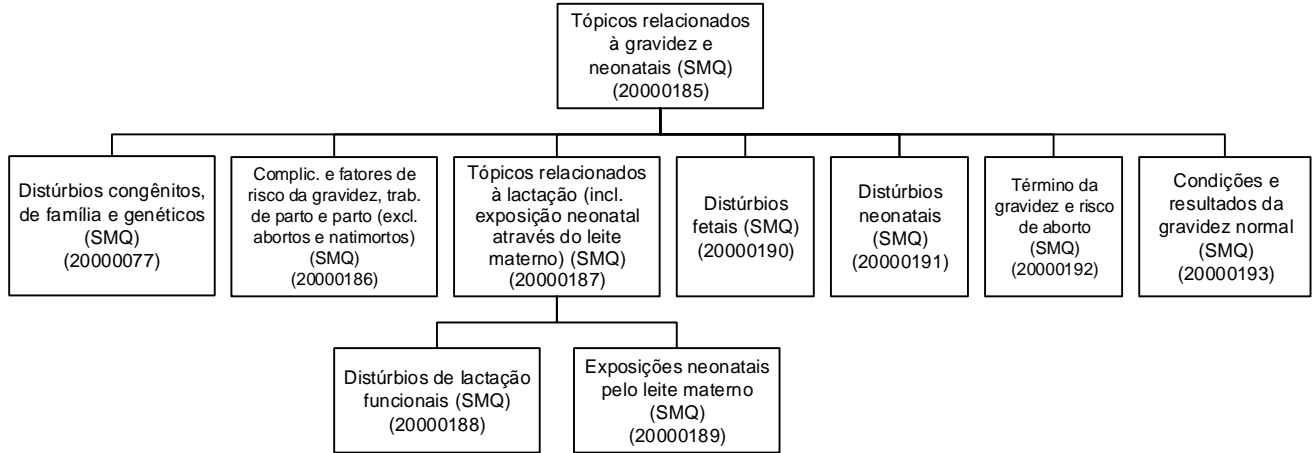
Tópicos relacionados à gravidez e neonatais (SMQ) (20000185)

Distúrbios congênitos, de família e genéticos (SMQ) (20000077)

Complic. e fatores de risco da gravidez, trab. de parto e parto (excl. abortos e natimortos) (SMQ) (20000186)

Tópicos relacionados à lactação (incl. exposição neonatal através do leite materno) (SMQ) (20000187)

Distúrbios fetais (SMQ) (20000190)

Distúrbios neonatais (SMQ) (20000191)

Término da gravidez e risco de aborto (SMQ) (20000192)

Condições e resultados da gravidez normal (SMQ) (20000193)

Distúrbios de lactação funcionais (SMQ) (20000188)

Exposições neonatais pelo leite materno (SMQ) (20000189)